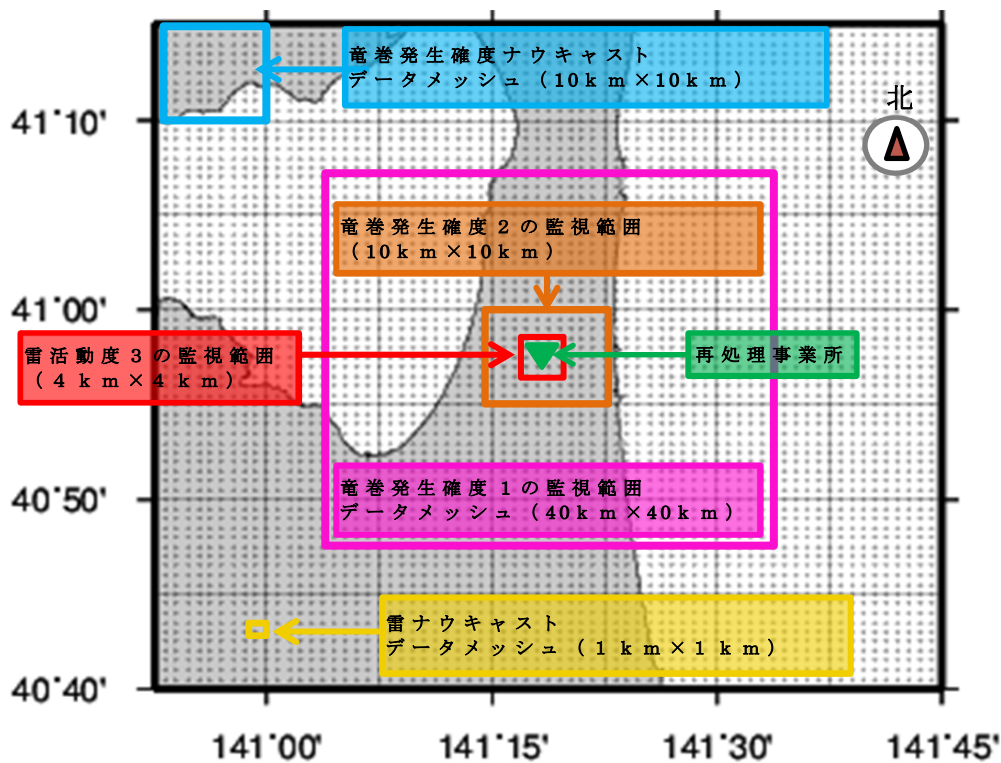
竜巻発生確度ナウキャスト
データメッシュ（10ｋｍ×10ｋｍ）

北

41°10'

竜巻発生確度２の監視範囲
（10ｋｍ×10ｋｍ）

41°00'

雷活動度３の監視範囲
（４ｋｍ×４ｋｍ）

再処理事業所

40°50'

竜巻発生確度１の監視範囲
データメッシュ（40ｋｍ×40ｋｍ）

雷ナウキャスト
データメッシュ（１ｋｍ×１ｋｍ）

40°40'

141°00'
141°15'
141°30'
141°45'